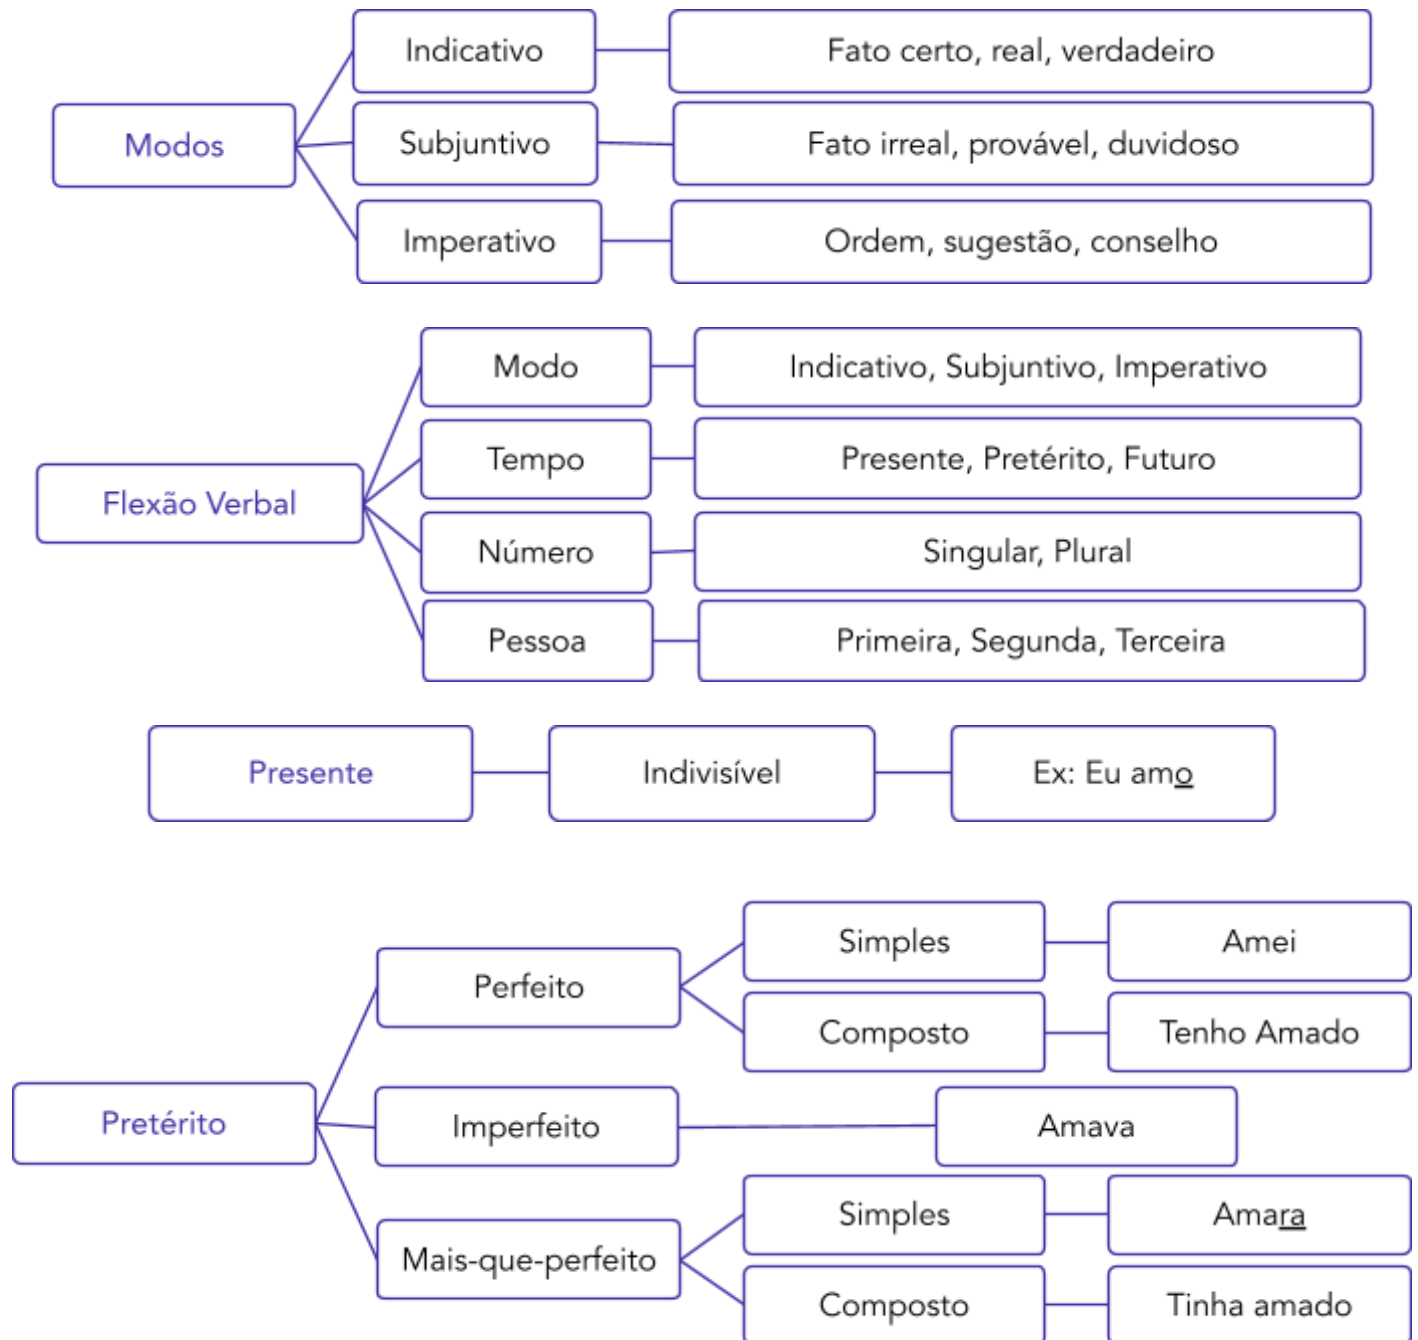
Modos

Indicativo — Fato certo, real, verdadeiro

Subjuntivo — Fato irreal, provável, duvidoso

Imperativo — Ordem, sugestão, conselho

Flexão Verbal

Modo — Indicativo, Subjuntivo, Imperativo

Tempo — Presente, Pretérito, Futuro

Número — Singular, Plural

Pessoa — Primeira, Segunda, Terceira

Presente — Indivisível — Ex: Eu amo

Pretérito

Perfeito
Simples — Amei
Composto — Tenho Amado

Imperfeito — Amava

Mais-que-perfeito
Simples — Amara
Composto — Tinha amado